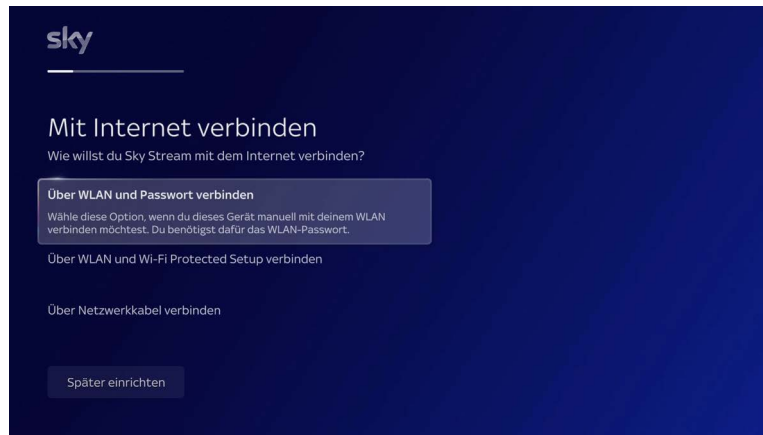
sky

Mit Internet verbinden
Wie willst du Sky Stream mit dem Internet verbinden?

Über WLAN und Passwort verbinden
Wähle diese Option, wenn du dieses Gerät manuell mit deinem WLAN verbinden möchtest. Du benötigst dafür das WLAN-Passwort.

Über WLAN und Wi-Fi Protected Setup verbinden

Über Netzwerkkabel verbinden

Später einrichten